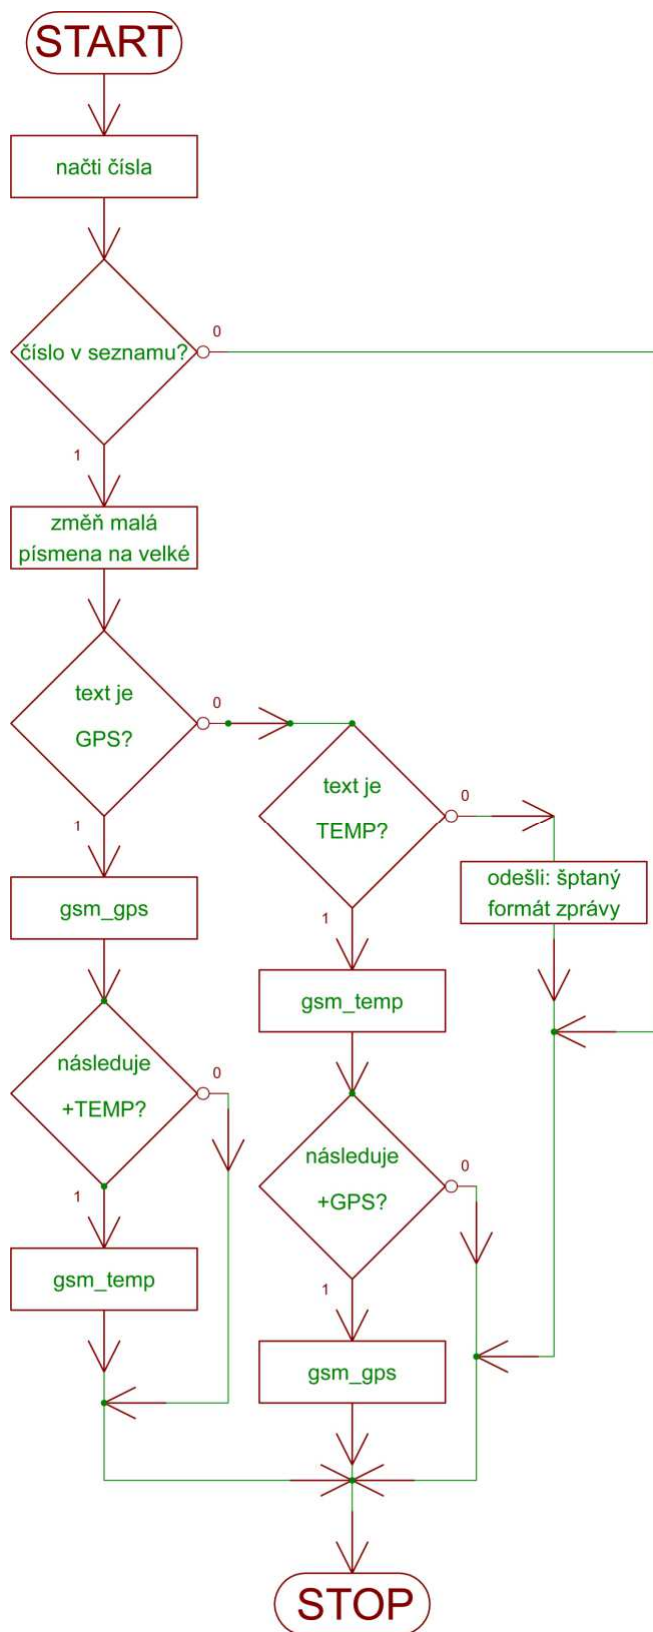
START

načti čísla

číslo v seznamu?

0

1

změň malá písmena na velké

text je GPS?

0

1

text je TEMP?

0

odešli: šptaný formát zprávy

1

gsm_gps

gsm_temp

následuje +TEMP?

0

1

následuje +GPS?

0

1

gsm_temp

gsm_gps

STOP